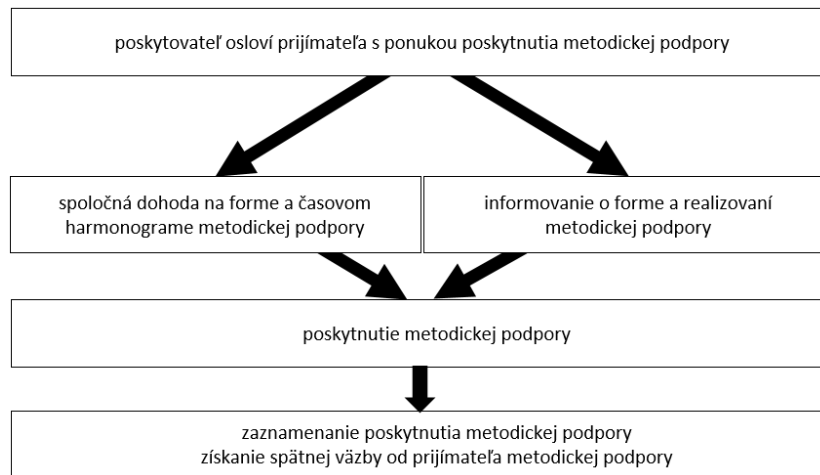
poskytovateľ osloví prijímateľa s ponukou poskytnutia metodickej podpory

spoločná dohoda na forme a časovom harmonograme metodickej podpory

informovanie o forme a realizovaní metodickej podpory

poskytnutie metodickej podpory

zaznamenanie poskytnutia metodickej podpory
získanie spätnej väzby od prijímateľa metodickej podpory